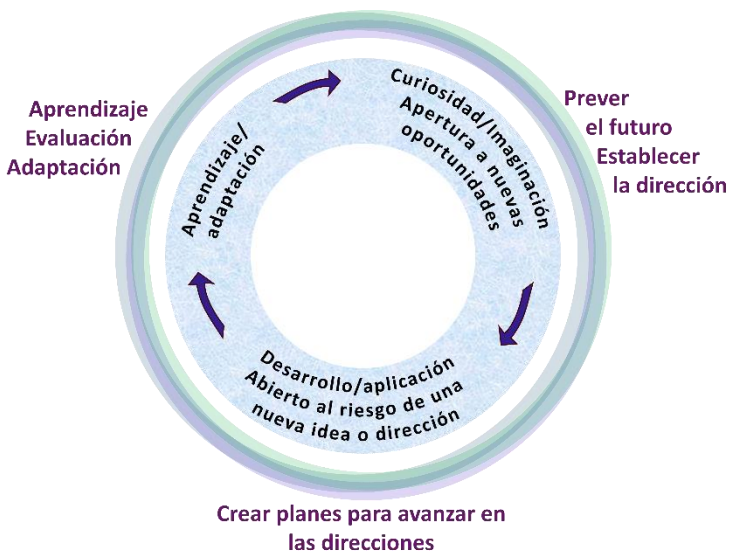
Aprendizaje
Evaluación
Adaptación

Prever
el futuro
Establecer
la dirección

Curiosidad/imaginación
Apertura a nuevas
oportunidades

Aprendizaje/
adaptación

Desarrollo/aplicación
Abierto al riesgo de una
nueva idea o dirección

Crear planes para avanzar en
las direcciones